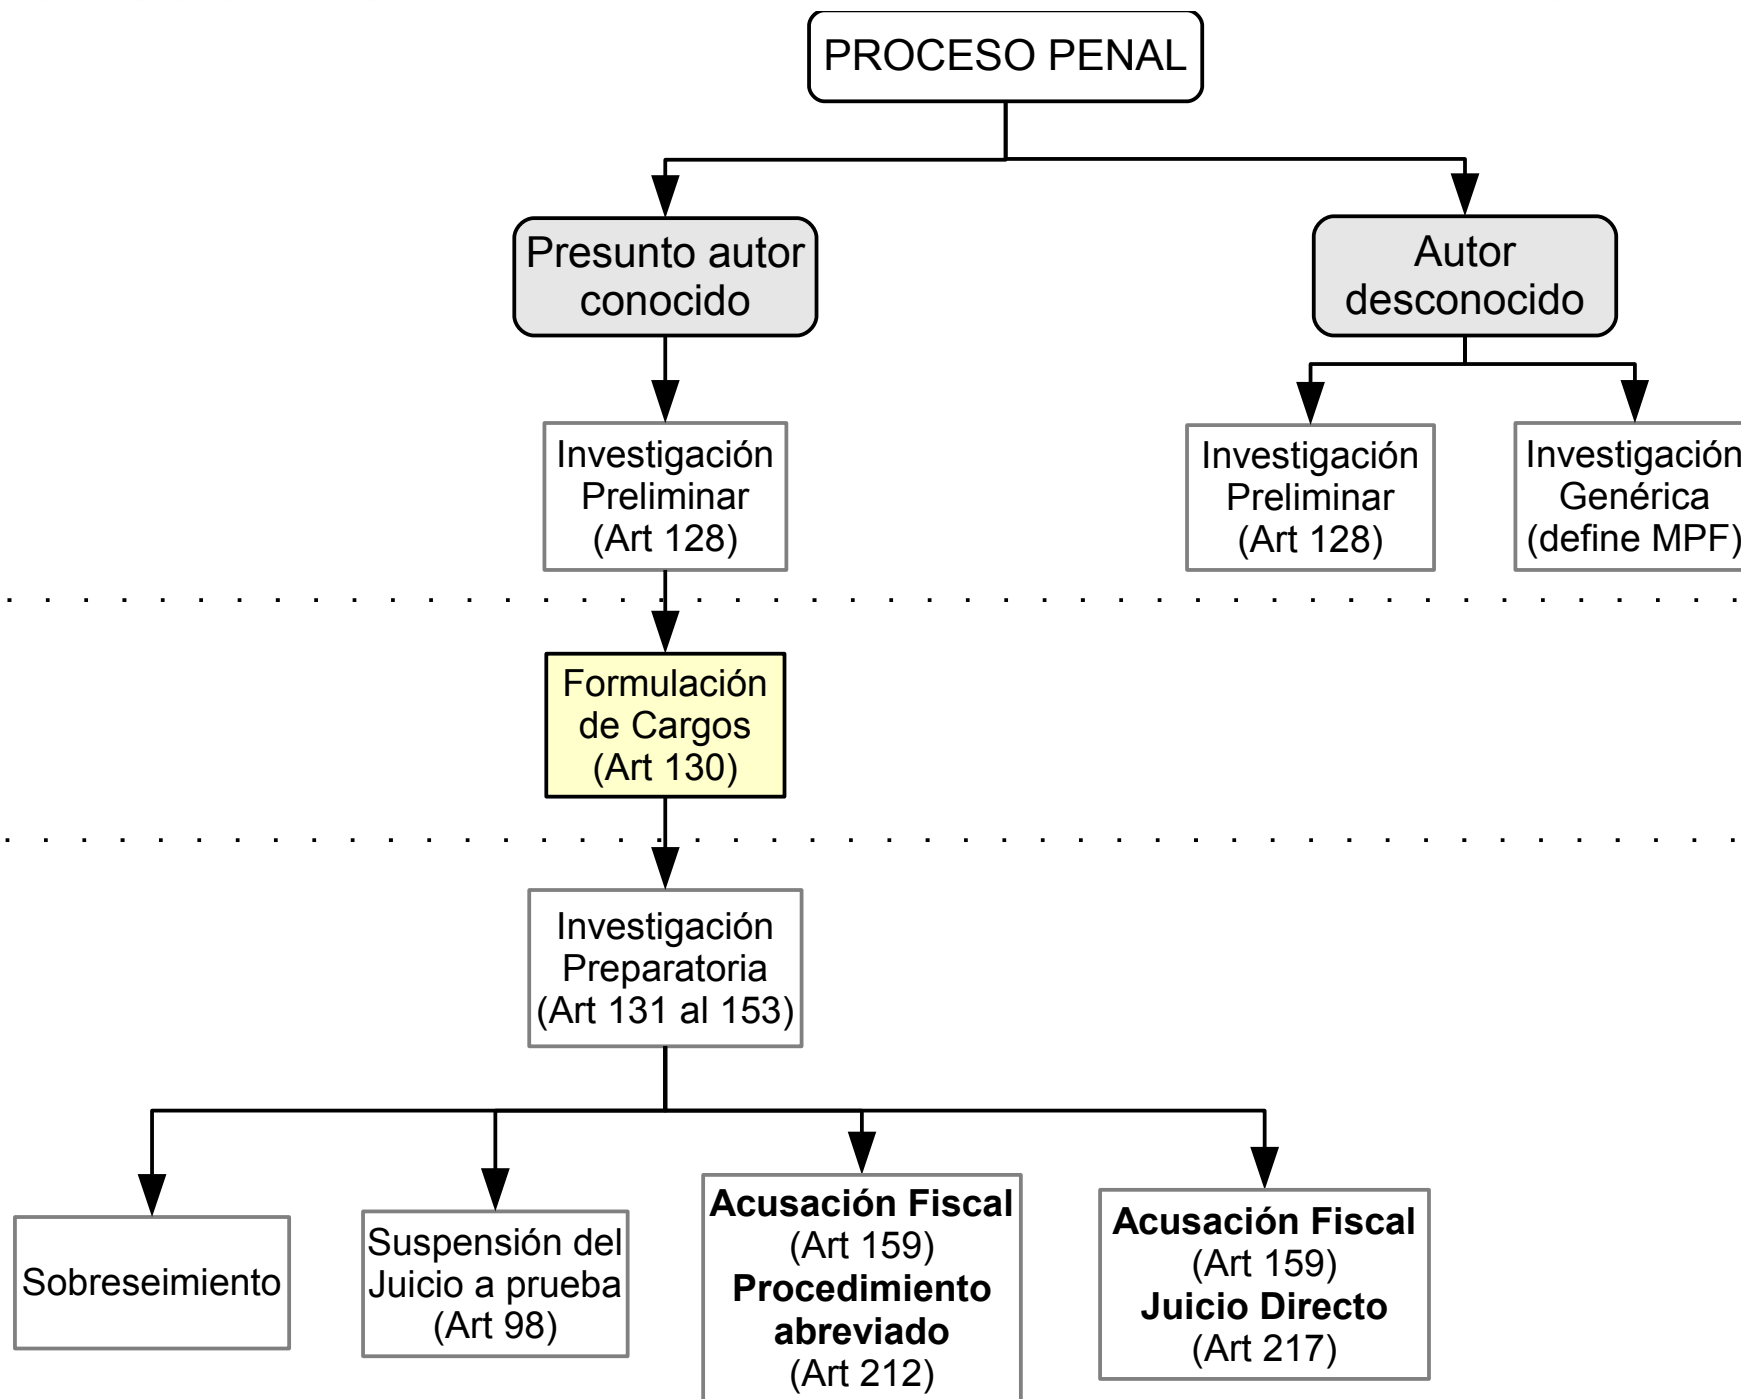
PROCESO PENAL

Presunto autor conocido

Autor desconocido

Investigación Preliminar (Art 128)

Investigación Preliminar (Art 128)

Investigación Genérica (define MPF)

Formulación de Cargos (Art 130)

Investigación Preparatoria (Art 131 al 153)

Sobreseimiento

Suspensión del Juicio a prueba (Art 98)

**Acusación Fiscal** (Art 159) **Procedimiento abreviado** (Art 212)

**Acusación Fiscal** (Art 159) **Juicio Directo** (Art 217)